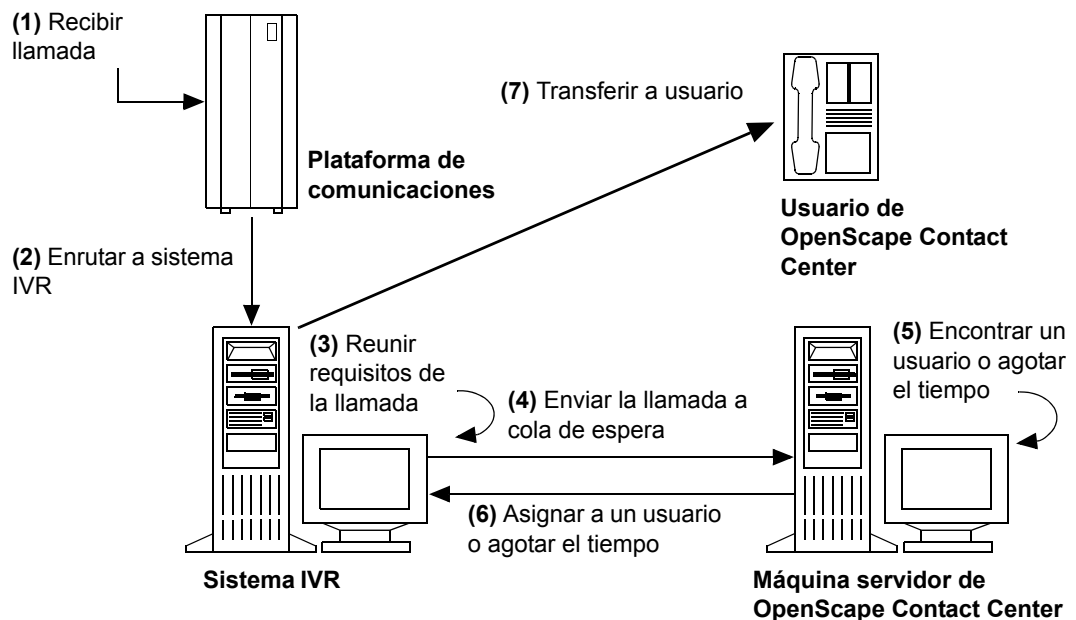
**(1)** Recibir llamada

**Plataforma de comunicaciones**

**(7)** Transferir a usuario

**Usuario de OpenScape Contact Center**

**(2)** Enrutar a sistema IVR

**(3)** Reunir requisitos de la llamada

**(4)** Enviar la llamada a cola de espera

**(5)** Encontrar un usuario o agotar el tiempo

**(6)** Asignar a un usuario o agotar el tiempo

**Sistema IVR**

**Máquina servidor de OpenScape Contact Center**